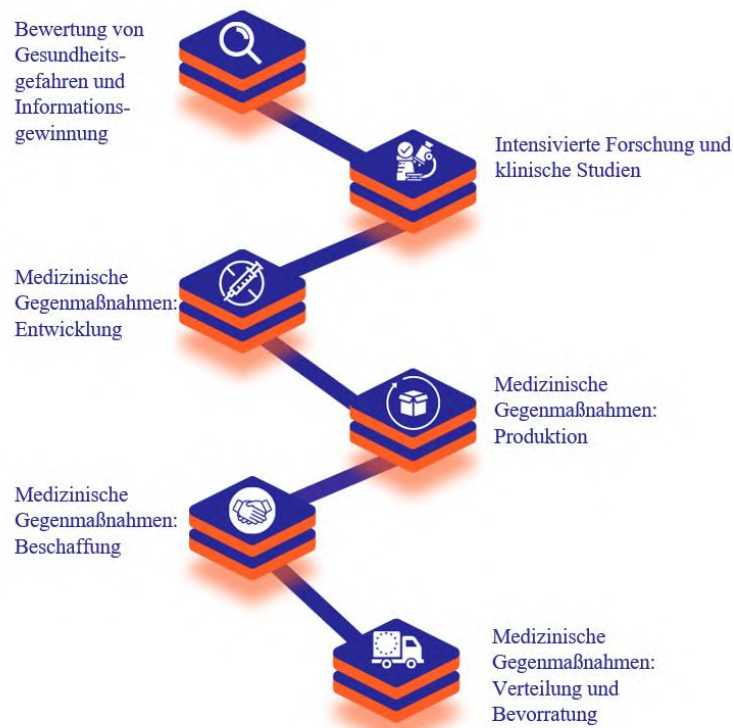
Bewertung von Gesundheitsgefahren und Informationsgewinnung

Intensivierte Forschung und klinische Studien

Medizinische Gegenmaßnahmen: Entwicklung

Medizinische Gegenmaßnahmen: Produktion

Medizinische Gegenmaßnahmen: Beschaffung

Medizinische Gegenmaßnahmen: Verteilung und Bevorratung